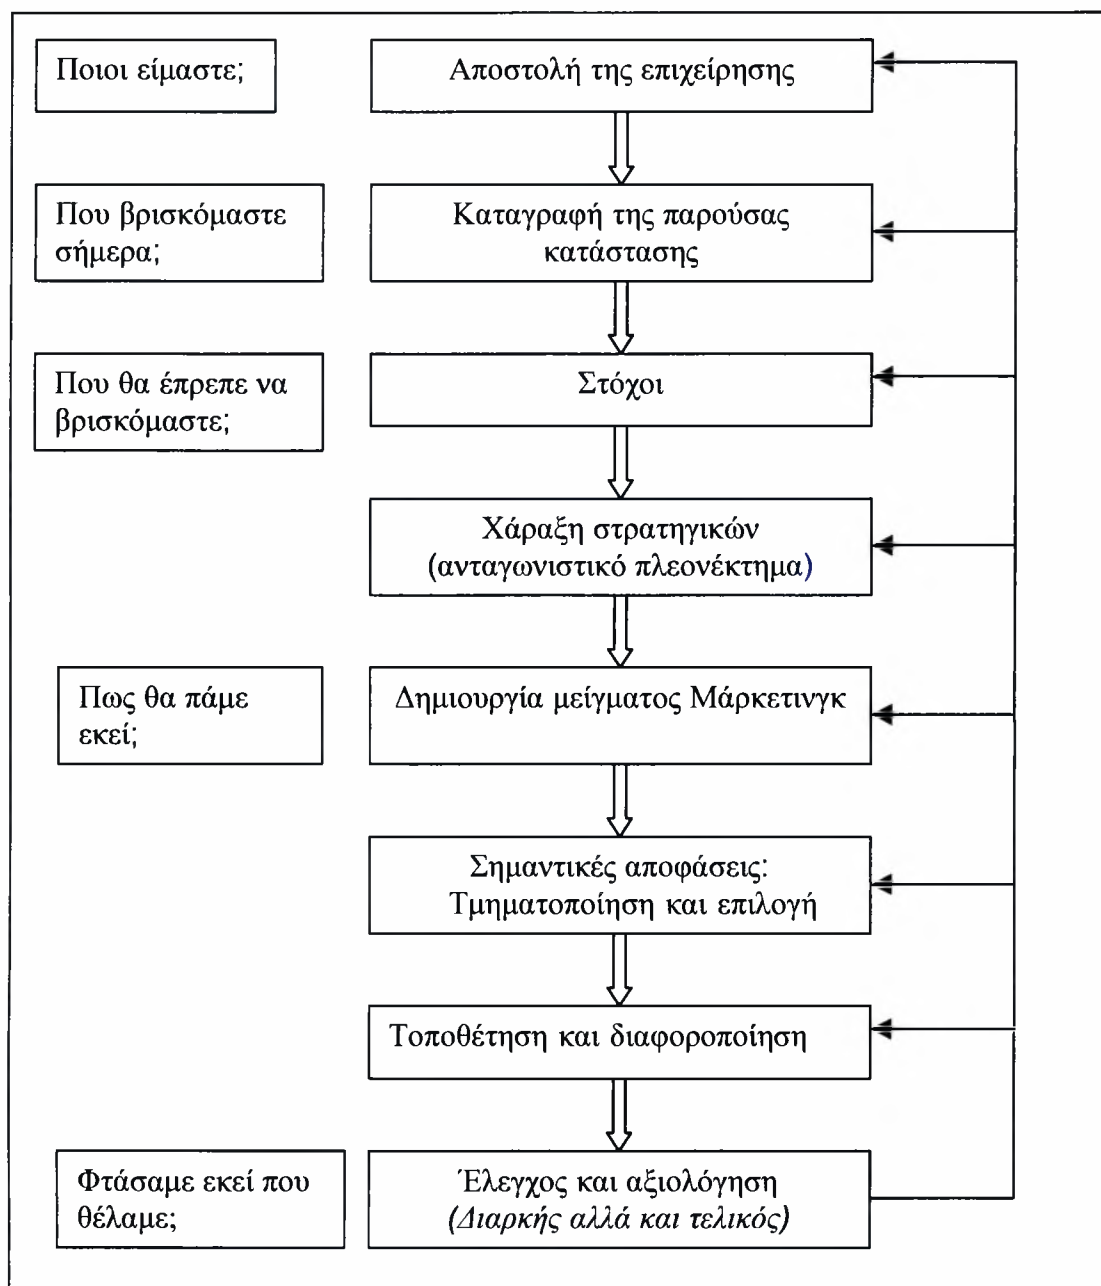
Ποιοι είμαστε;

Αποστολή της επιχείρησης

Που βρισκόμαστε σήμερα;

Καταγραφή της παρούσας κατάστασης

Που θα έπρεπε να βρισκόμαστε;

Στόχοι

Χάραξη στρατηγικών (ανταγωνιστικό πλεονέκτημα)

Πως θα πάμε εκεί;

Δημιουργία μείγματος Μάρκετινγκ

Σημαντικές αποφάσεις: Τμηματοποίηση και επιλογή

Τοποθέτηση και διαφοροποίηση

Φτάσαμε εκεί που θέλαμε;

Έλεγχος και αξιολόγηση
*(Διαρκής αλλά και τελικός)*